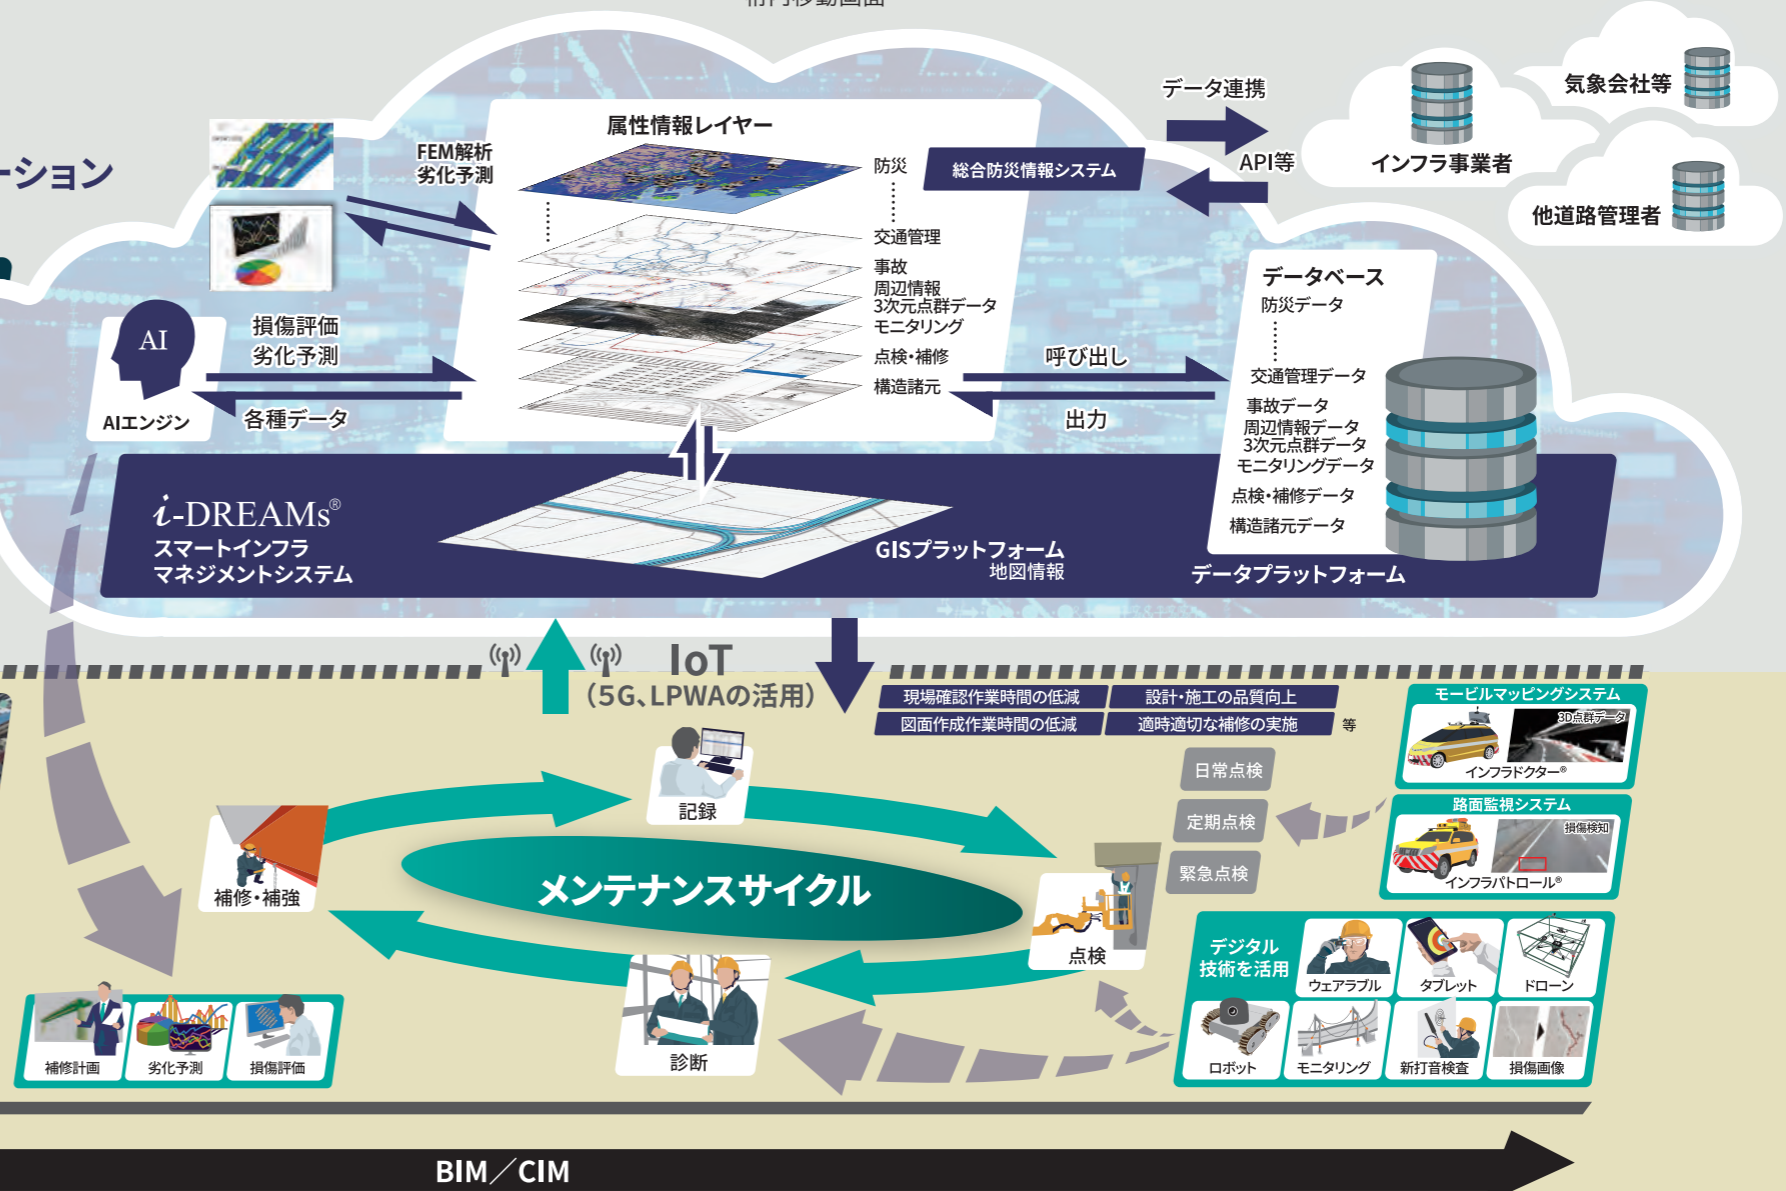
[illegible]

ーション

属性情報レイヤー

FEM解析
劣化予測

防災
交通管理
事故
周辺情報
3次元点群データ
モニタリング
点検・補修
構造諸元

総合防災情報システム

データ連携
API等

インフラ事業者
気象会社等
他道路管理者

データベース
防災データ
交通管理データ
事故データ
周辺情報データ
3次元点群データ
モニタリングデータ
点検・補修データ
構造諸元データ

AI
AIエンジン
損傷評価
劣化予測
各種データ

呼び出し
出力

i-DREAMs®
スマートインフラ
マネジメントシステム

GISプラットフォーム
地図情報

データプラットフォーム

IoT
(5G、LPWAの活用)

現場確認作業時間の低減
設計・施工の品質向上
図面作成作業時間の低減
適時適切な補修の実施
等

モービルマッピングシステム
3D点群データ
インフラドクター®

路面監視システム
損傷検知
インフラパトロール®

日常点検
定期点検
緊急点検

記録
補修・補強
メンテナンスサイクル
点検
診断

デジタル
技術を活用
ウェアラブル
タブレット
ドローン
ロボット
モニタリング
新打音検査
損傷画像

補修計画
劣化予測
損傷評価

BIM／CIM